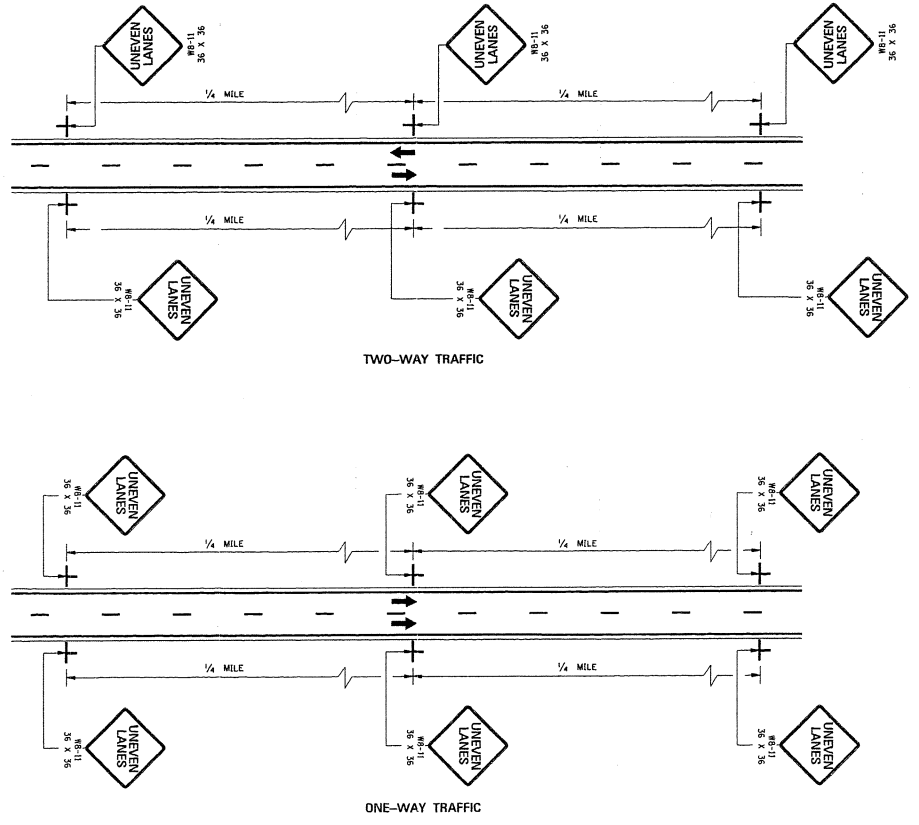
UNEVEN LANES
W8-11
36 X 36

UNEVEN LANES
W8-11
36 X 36

UNEVEN LANES
W8-11
36 X 36

$\frac{1}{4}$ MILE

$\frac{1}{4}$ MILE

$\frac{1}{4}$ MILE

$\frac{1}{4}$ MILE

W8-11
36 X 36
UNEVEN LANES

W8-11
36 X 36
UNEVEN LANES

W8-11
36 X 36
UNEVEN LANES

TWO-WAY TRAFFIC

W8-11
36 X 36
UNEVEN LANES

W8-11
36 X 36
UNEVEN LANES

W8-11
36 X 36
UNEVEN LANES

$\frac{1}{4}$ MILE

$\frac{1}{4}$ MILE

$\frac{1}{4}$ MILE

$\frac{1}{4}$ MILE

W8-11
36 X 36
UNEVEN LANES

W8-11
36 X 36
UNEVEN LANES

W8-11
36 X 36
UNEVEN LANES

ONE-WAY TRAFFIC